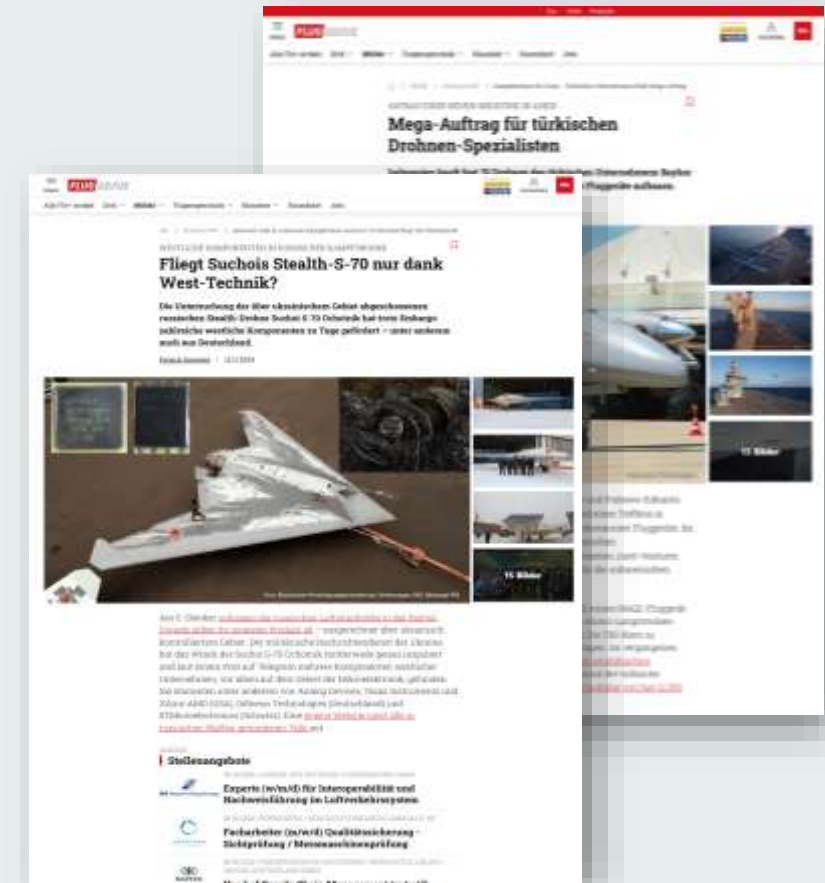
Mega-Auftrag für türkischen Drohnen-Spezialisten

Fliegt Suchois Stealth-S-70 nur dank West-Technik?

Die Untersuchung der über ukrainischem Gebiet abgeschossenen russischen Stealth-Drohne Suchoi S-70 Ochotnik hat trotz Embargo zahlreiche westliche Komponenten zu Tage gefördert – unter anderem auch aus Deutschland.

15 Bilder

11 Bilder

Stellenangebote

Experte (m/w/d) für Interoperabilität und Nachweisführung im Luftverkehrssystem

Facharbeiter (m/w/d) Qualitätssicherung - Sichtprüfung / Messmaschinenprüfung